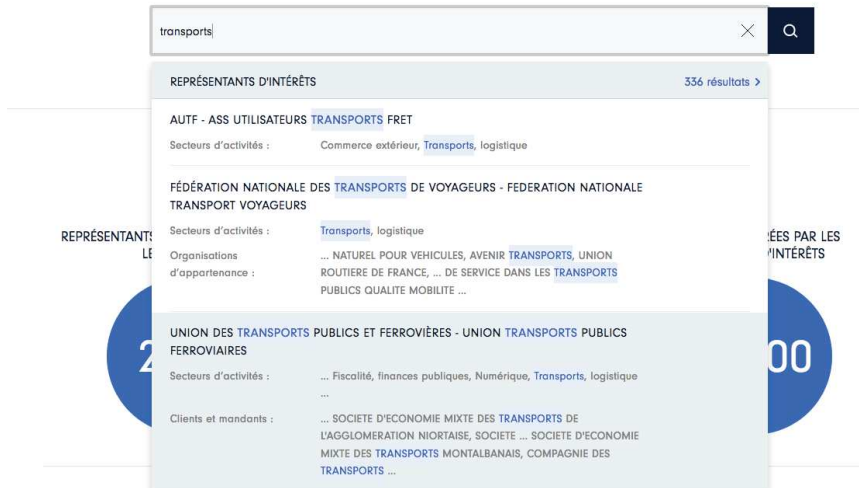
transports

REPRÉSENTANTS D'INTÉRÊTS

336 résultats >

AUTF - ASS UTILISATEURS TRANSPORTS FRET

Secteurs d'activités : Commerce extérieur, Transports, logistique

FÉDÉRATION NATIONALE DES TRANSPORTS DE VOYAGEURS - FEDERATION NATIONALE TRANSPORT VOYAGEURS

Secteurs d'activités : Transports, logistique

Organisations d'appartenance : ... NATUREL POUR VEHICULES, AVENIR TRANSPORTS, UNION ROUTIERE DE FRANCE, ... DE SERVICE DANS LES TRANSPORTS PUBLICS QUALITE MOBILITE ...

UNION DES TRANSPORTS PUBLICS ET FERROVIÈRES - UNION TRANSPORTS PUBLICS FERROVIAIRES

Secteurs d'activités : ... Fiscalité, finances publiques, Numérique, Transports, logistique ...

Clients et mandants : ... SOCIETE D'ECONOMIE MIXTE DES TRANSPORTS DE L'AGGLOMERATION NIORTAISE, SOCIETE ... SOCIETE D'ECONOMIE MIXTE DES TRANSPORTS MONTALBANAIS, COMPAGNIE DES TRANSPORTS ...

REPRÉSENTANTS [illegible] LE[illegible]

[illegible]ÉES PAR LES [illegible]'INTÉRÊTS

2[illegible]

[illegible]00